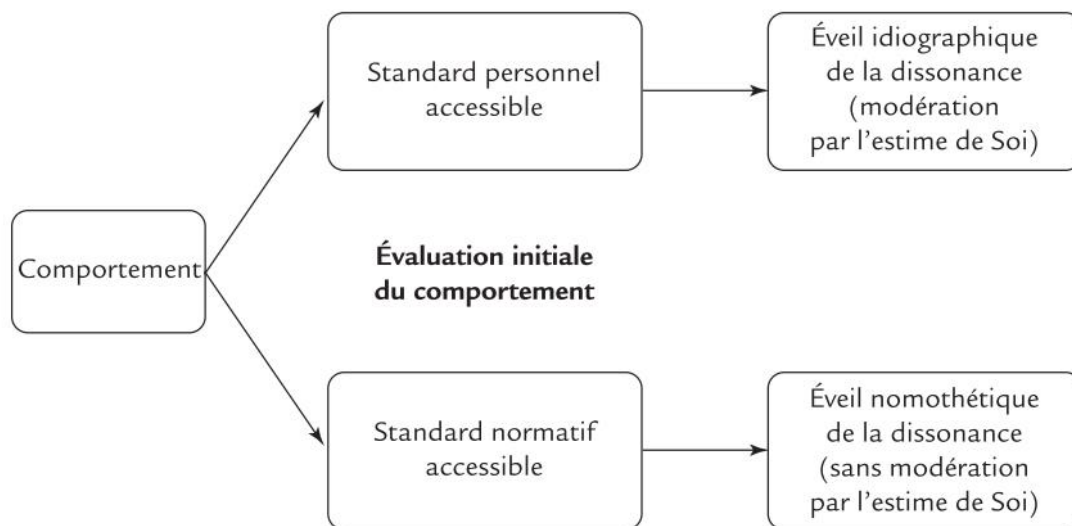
Standard personnel accessible

Éveil idiographique de la dissonance (modération par l'estime de Soi)

Comportement

Évaluation initiale du comportement

Standard normatif accessible

Éveil nomothétique de la dissonance (sans modération par l'estime de Soi)